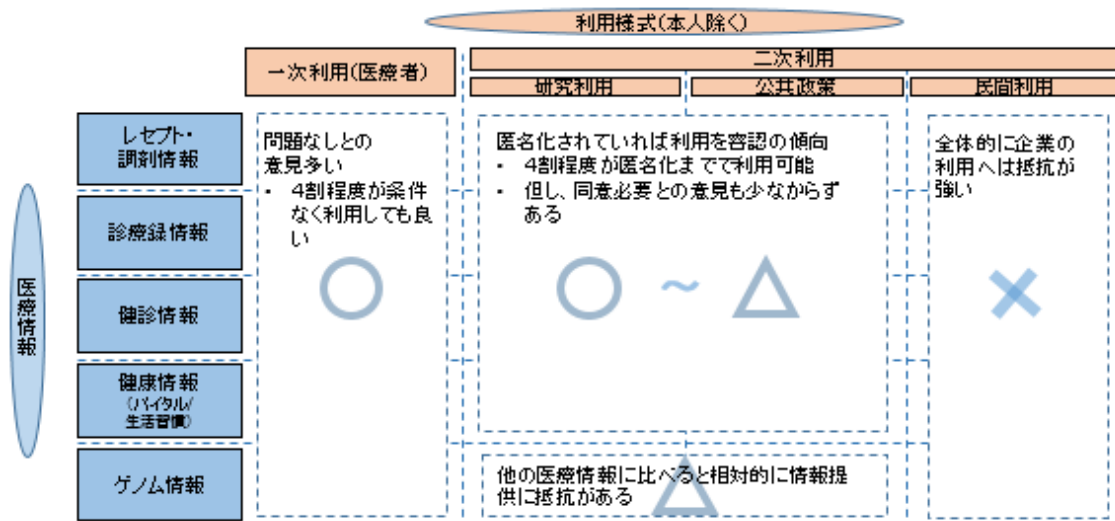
利用様式(本人除く)

一次利用(医療者)

二次利用

研究利用

公共政策

民間利用

医療情報

レセプト・調剤情報

診療録情報

健診情報

健康情報 (バイタル/生活習慣)

ゲノム情報

問題なしとの意見多い
・ 4割程度が条件なく利用しても良い

○

匿名化されていれば利用を容認の傾向
・ 4割程度が匿名化までで利用可能
・ 但し、同意必要との意見も少なからずある

○ ~ △

全体的に企業の利用へは抵抗が強い

×

他の医療情報に比べると相対的に情報提供に抵抗がある

△